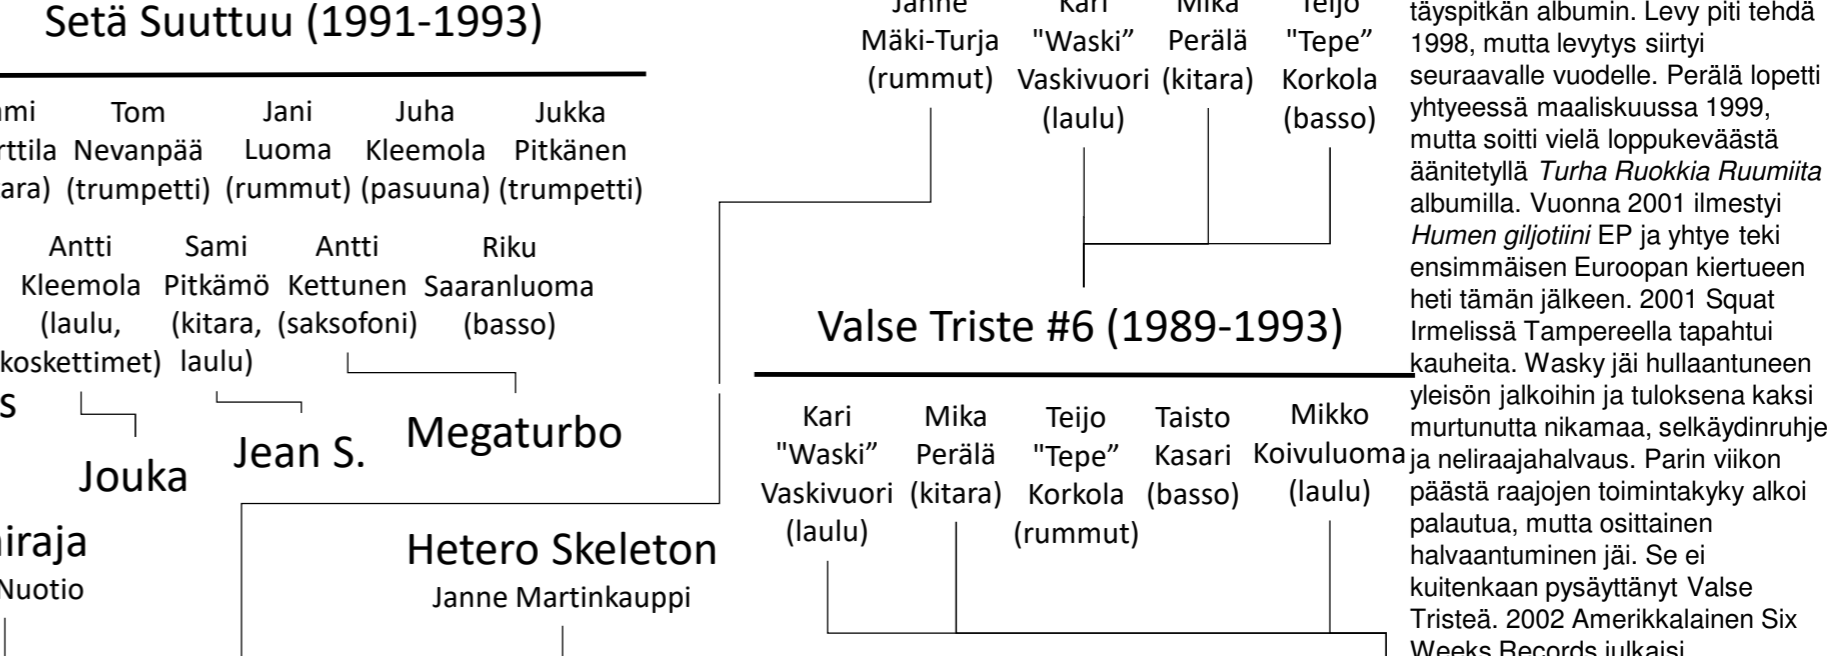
Setä Suuttuu (1991-1993)

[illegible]mi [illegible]rttila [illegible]ara)

Tom Nevanpää (trumpetti)

Jani Luoma (rummut)

Juha Kleemola (pasuuna)

Jukka Pitkänen (trumpetti)

Antti Kleemola (laulu, koskettimet)

Sami Pitkämö (kitara, laulu)

Antti Kettunen (saksofoni)

Riku Saaranluoma (basso)

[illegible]s

Jouka

Jean S.

Megaturbo

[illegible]iraja

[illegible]Nuotio

Hetero Skeleton

Janne Martinkauppi

Janne Mäki-Turja (rummut)

Kari "Waski" Vaskivuori (laulu)

Mika Perälä (kitara)

Teijo "Tepe" Korkola (basso)

Valse Triste #6 (1989-1993)

Kari "Waski" Vaskivuori (laulu)

Mika Perälä (kitara)

Teijo "Tepe" Korkola (rummut)

Taisto Kasari (basso)

Mikko Koivuluoma (laulu)

täyspitkän albumin. Levy piti tehdä 1998, mutta levytys siirtyi seuraavalle vuodelle. Perälä lopetti yhtyeessä maaliskuussa 1999, mutta soitti vielä loppukeväästä äänitetyllä Turha Ruokkia Ruumiita albumilla. Vuonna 2001 ilmestyi Humen giljotiini EP ja yhtye teki ensimmäisen Euroopan kiertueen heti tämän jälkeen. 2001 Squat Irmelissä Tampereella tapahtui kauheita. Wasky jäi hullaantuneen yleisön jalkoihin ja tuloksena kaksi murtunutta nikamaa, selkäydinruhje ja neliraajahalvaus. Parin viikon päästä raajojen toimintakyky alkoi palautua, mutta osittainen halvaantuminen jäi. Se ei kuitenkaan pysäyttänyt Valse Tristeä. 2002 Amerikkalainen Six Weeks Records julkaisi